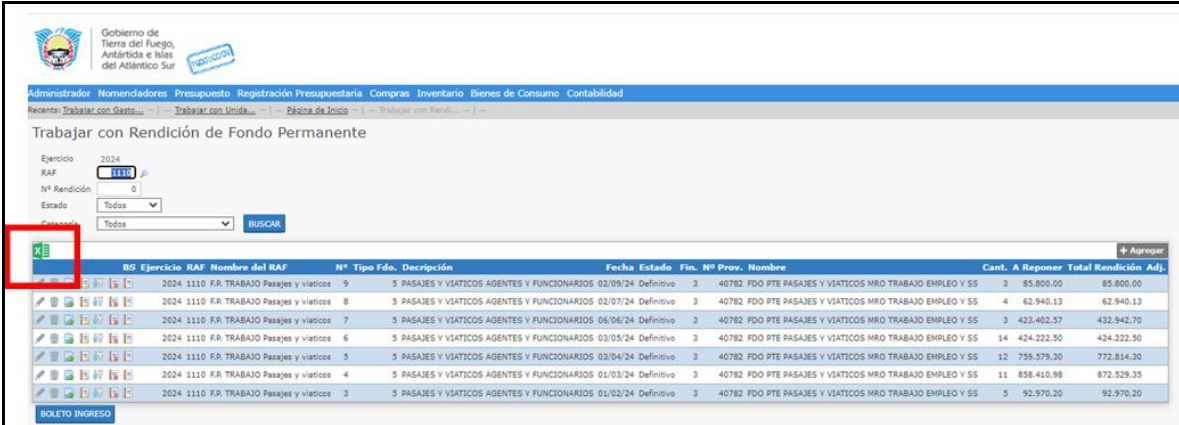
Gobierno de Tierra del Fuego, Antártida e Islas del Atlántico Sur

PRODUCCIÓN

Administrador Nomencladores Presupuesto Registración Presupuestaria Compras Inventario Bienes de Consumo Contabilidad

Recents: Trabajar con Gasto... | -- Trabajar con Unida... -- | -- Página de Inicio -- | -- Trabajar con Rendi... -- | --

Trabajar con Rendición de Fondo Permanente

Ejercicio 2024
RAF 1110
Nº Rendición 0
Estado Todos
Categoría Todos
BUSCAR

+ Agregar

| | BS | Ejercicio | RAF | Nombre del RAF | Nº | Tipo Fdo. | Decripción | Fecha | Estado | Fin. | Nº Prov. | Nombre | Cant. | A Reponer | Total Rendición | Adj. |
|---|---|---|---|---|---|---|---|---|---|---|---|---|---|---|---|---|
| | | 2024 | 1110 | F.P. TRABAJO Pasajes y viaticos | 9 | 5 | PASAJES Y VIATICOS AGENTES Y FUNCIONARIOS | 02/09/24 | Definitivo | 3 | 40782 | FDO PTE PASAJES Y VIATICOS MRO TRABAJO EMPLEO Y SS | 3 | 85.800,00 | 85.800,00 | |
| | | 2024 | 1110 | F.P. TRABAJO Pasajes y viaticos | 8 | 5 | PASAJES Y VIATICOS AGENTES Y FUNCIONARIOS | 02/07/24 | Definitivo | 3 | 40782 | FDO PTE PASAJES Y VIATICOS MRO TRABAJO EMPLEO Y SS | 4 | 62.940,13 | 62.940,13 | |
| | | 2024 | 1110 | F.P. TRABAJO Pasajes y viaticos | 7 | 5 | PASAJES Y VIATICOS AGENTES Y FUNCIONARIOS | 06/06/24 | Definitivo | 3 | 40782 | FDO PTE PASAJES Y VIATICOS MRO TRABAJO EMPLEO Y SS | 3 | 423.402,57 | 432.942,70 | |
| | | 2024 | 1110 | F.P. TRABAJO Pasajes y viaticos | 6 | 5 | PASAJES Y VIATICOS AGENTES Y FUNCIONARIOS | 03/05/24 | Definitivo | 3 | 40782 | FDO PTE PASAJES Y VIATICOS MRO TRABAJO EMPLEO Y SS | 14 | 424.222,50 | 424.222,50 | |
| | | 2024 | 1110 | F.P. TRABAJO Pasajes y viaticos | 5 | 5 | PASAJES Y VIATICOS AGENTES Y FUNCIONARIOS | 03/04/24 | Definitivo | 3 | 40782 | FDO PTE PASAJES Y VIATICOS MRO TRABAJO EMPLEO Y SS | 12 | 759.579,30 | 772.814,30 | |
| | | 2024 | 1110 | F.P. TRABAJO Pasajes y viaticos | 4 | 5 | PASAJES Y VIATICOS AGENTES Y FUNCIONARIOS | 01/03/24 | Definitivo | 3 | 40782 | FDO PTE PASAJES Y VIATICOS MRO TRABAJO EMPLEO Y SS | 11 | 858.410,98 | 872.529,35 | |
| | | 2024 | 1110 | F.P. TRABAJO Pasajes y viaticos | 3 | 5 | PASAJES Y VIATICOS AGENTES Y FUNCIONARIOS | 01/02/24 | Definitivo | 3 | 40782 | FDO PTE PASAJES Y VIATICOS MRO TRABAJO EMPLEO Y SS | 5 | 92.970,20 | 92.970,20 | |

BOLETO INGRESO